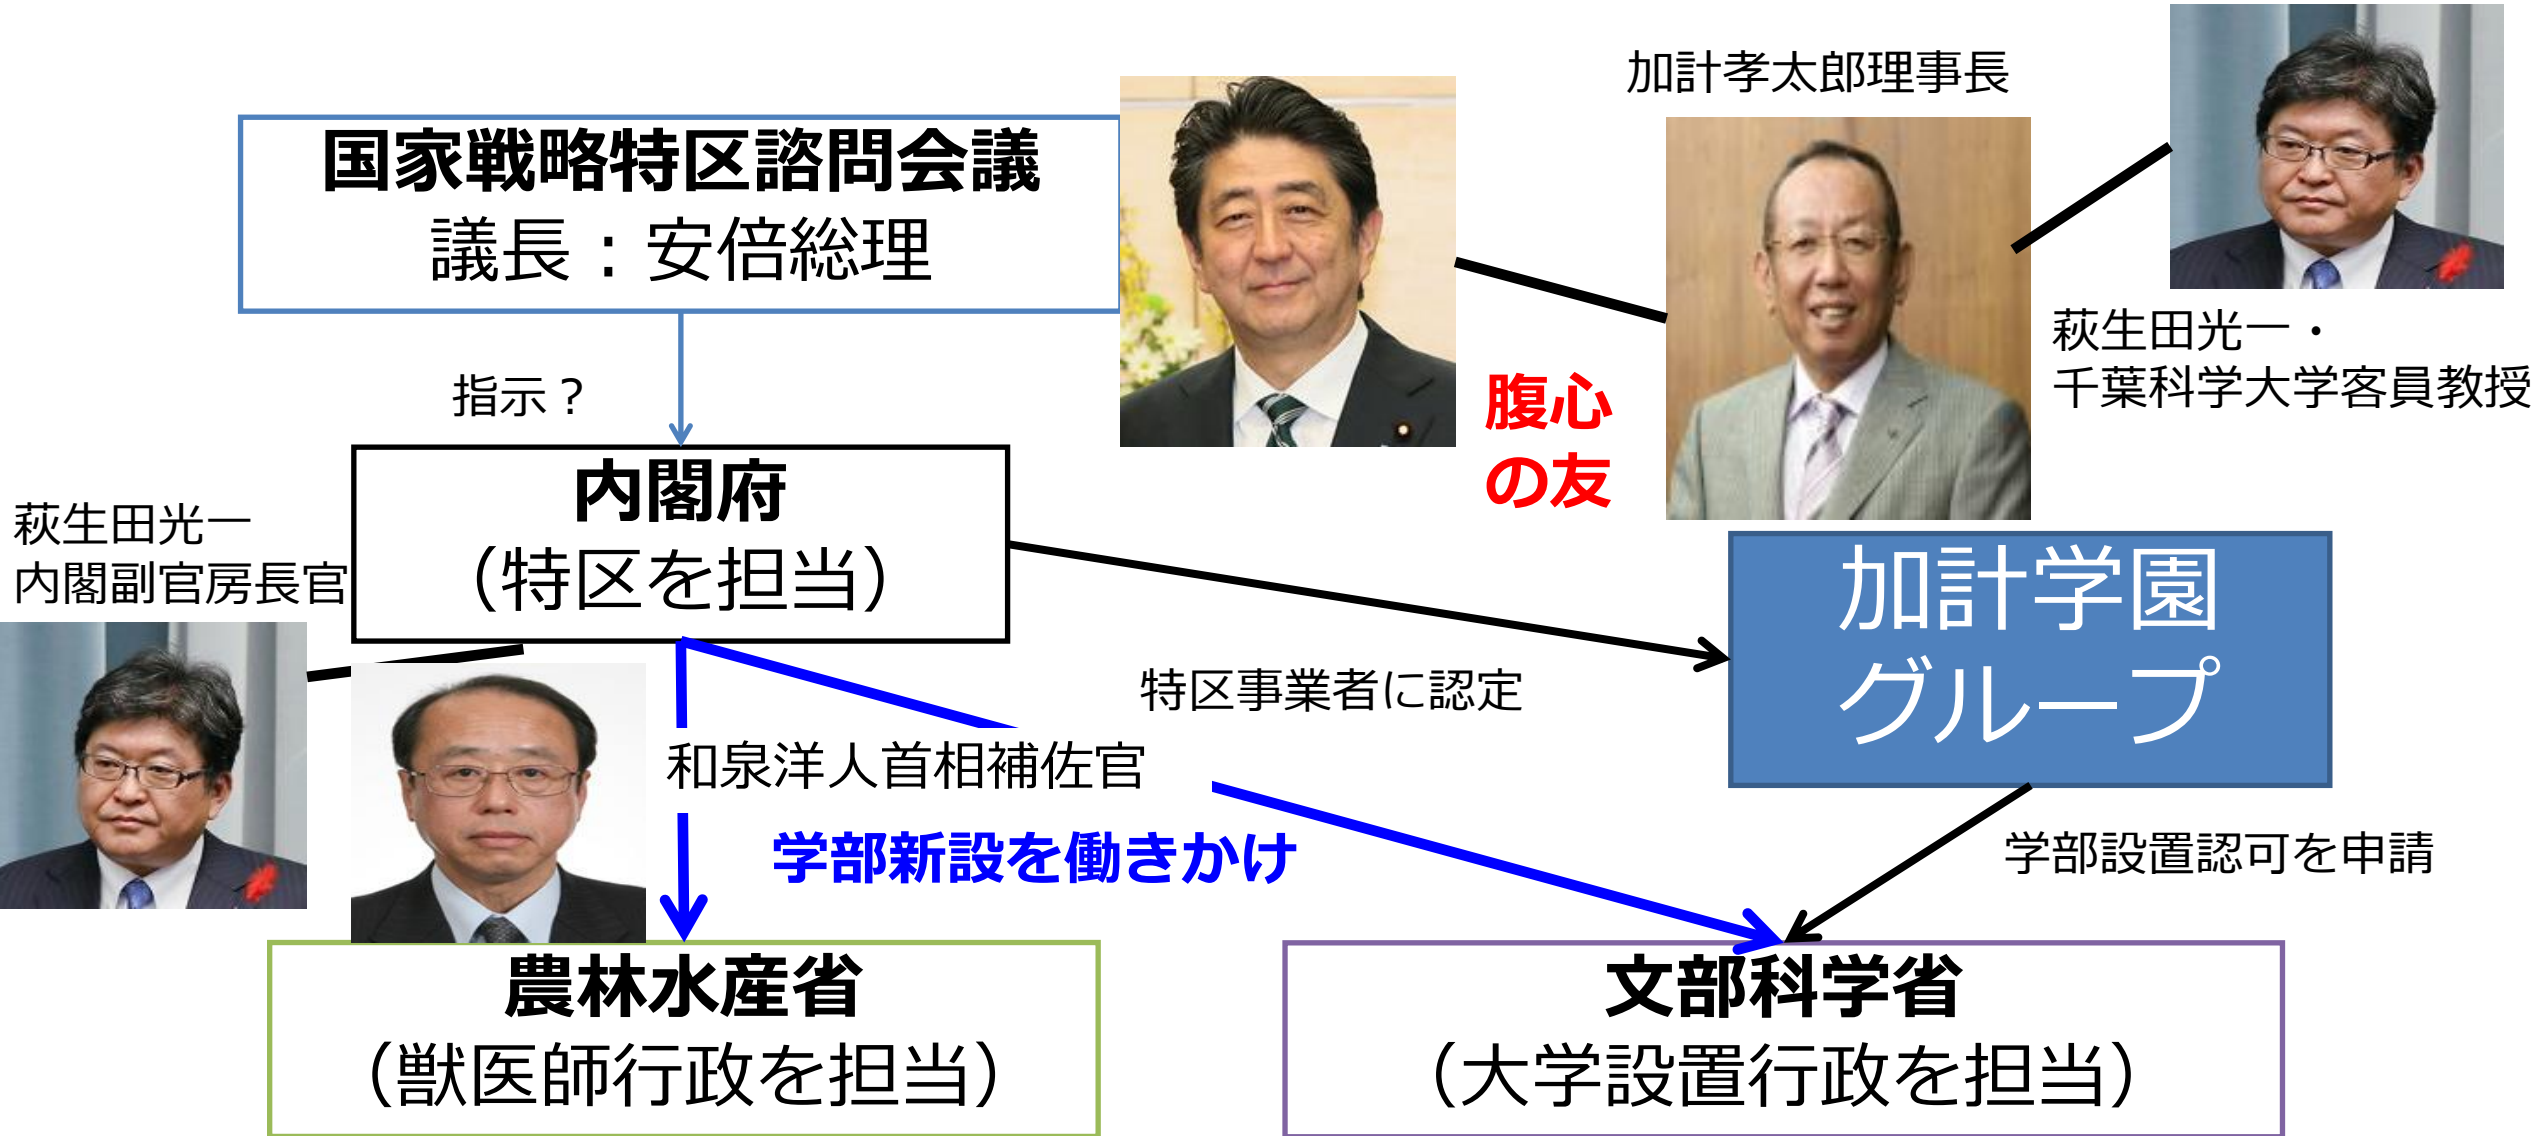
国家戦略特区諮問会議
議長：安倍総理

加計孝太郎理事長

萩生田光一・
千葉科学大学客員教授

腹心
の友

指示？

内閣府
（特区を担当）

萩生田光一
内閣副官房長官

加計学園
グループ

特区事業者に認定

和泉洋人首相補佐官

学部新設を働きかけ

学部設置認可を申請

農林水産省
（獣医師行政を担当）

文部科学省
（大学設置行政を担当）